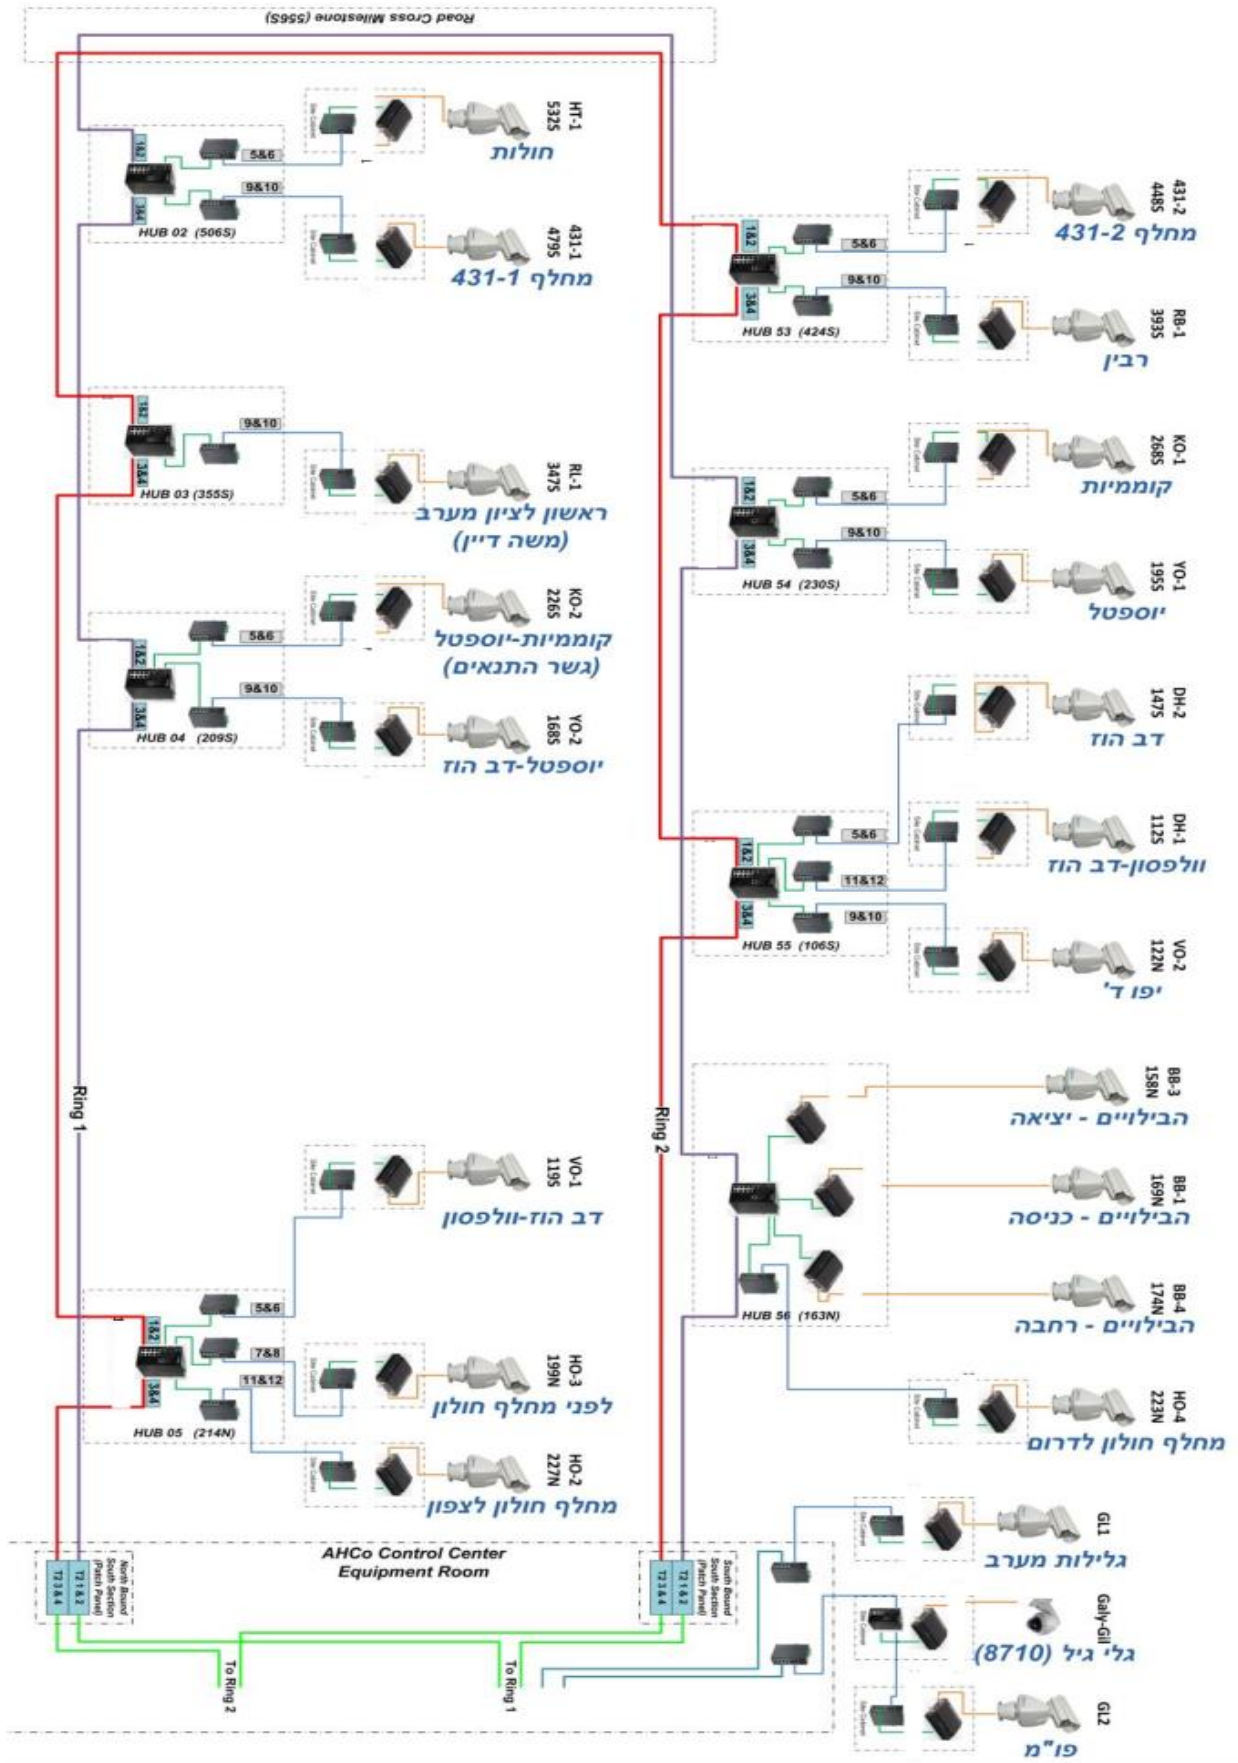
Road Cross Milestone (556S)

HT-1
532S
חולות

431-1
479S
מחלף 431-1

HUB 02 (506S)
1&2
3&4
5&6
9&10

431-2
448S
מחלף 431-2

RB-1
393S
רבין

HUB 53 (424S)
1&2
3&4
5&6
9&10

HUB 03 (355S)
1&2
3&4
9&10

RL-1
347S
ראשון לציון מערב
(משה דיין)

KO-1
268S
קוממיות

YO-1
195S
יוספטל

HUB 54 (230S)
1&2
3&4
5&6
9&10

KO-2
226S
קוממיות-יוספטל
(גשר התנאים)

YO-2
168S
יוספטל-דב הוז

HUB 04 (209S)
1&2
3&4
5&6
9&10

DH-2
147S
דב הוז

DH-1
112S
וולפסון-דב הוז

VO-2
122N
יפו ד'

HUB 55 (106S)
1&2
3&4
5&6
11&12
9&10

Ring 1

Ring 2

BB-3
158N
הבילויים - יציאה

BB-1
169N
הבילויים - כניסה

BB-4
174N
הבילויים - רחבה

HUB 56 (163N)

VO-1
119S
דב הוז-וולפסון

HUB 05 (214N)
1&2
3&4
5&6
7&8
11&12

HO-3
199N
לפני מחלף חולון

HO-2
227N
מחלף חולון לצפון

HO-4
223N
מחלף חולון לדרום

AHCo Control Center
Equipment Room

North Bound South Section (Patch Panel)
T2 3 & 4
T2 1 & 2

South Bound South Section (Patch Panel)
T2 3 & 4
T2 1 & 2

To Ring 2

To Ring 1

GL1
גלילות מערב

Galy-Gil
גלי גיל (8710)

GL2
פו"מ